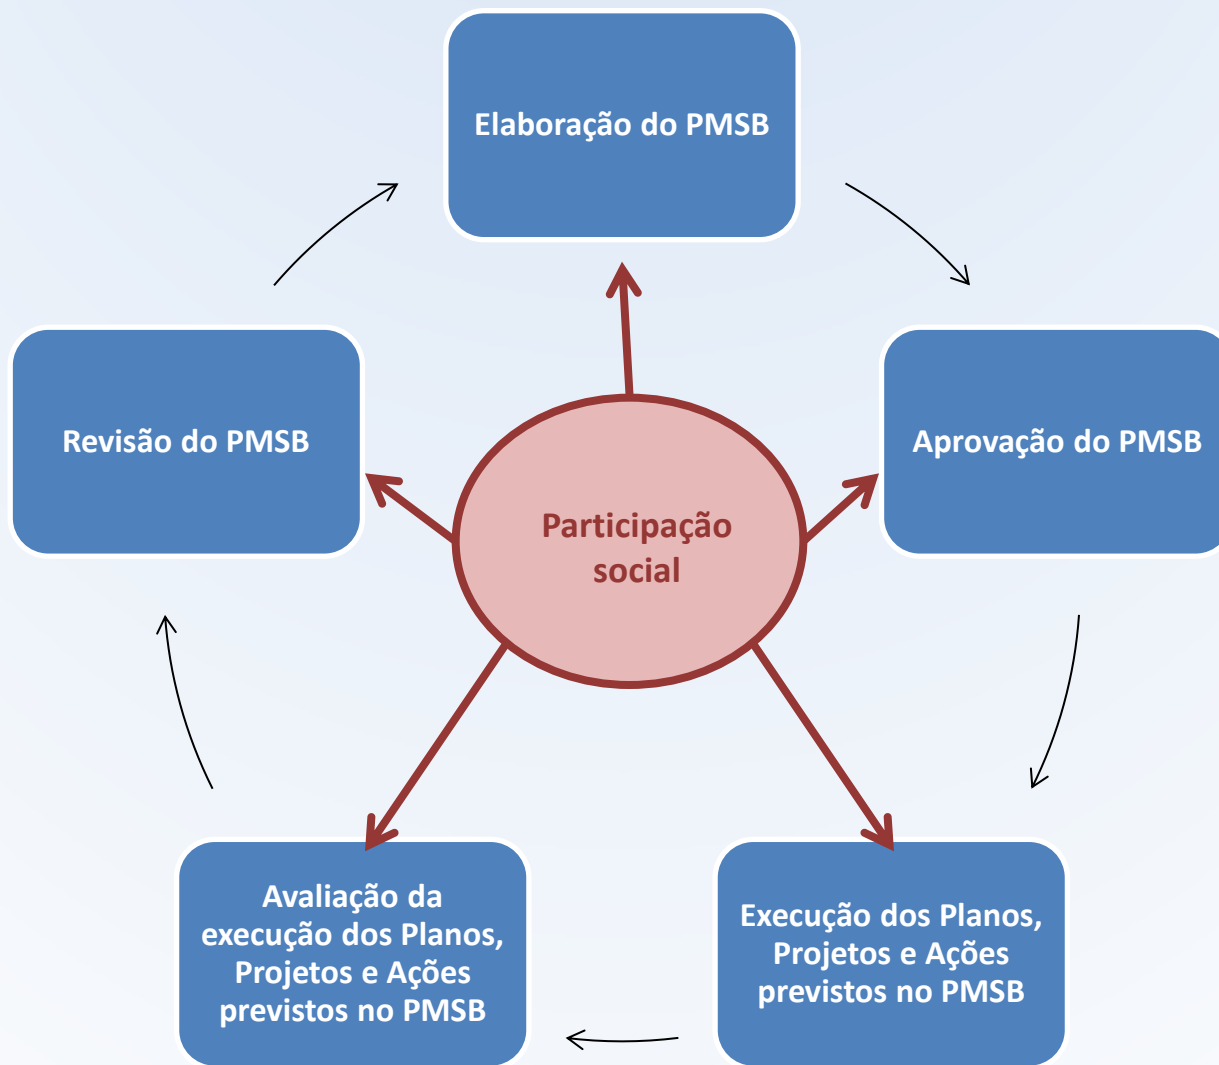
Elaboração do PMSB

Revisão do PMSB

Participação social

Aprovação do PMSB

Avaliação da execução dos Planos, Projetos e Ações previstos no PMSB

Execução dos Planos, Projetos e Ações previstos no PMSB